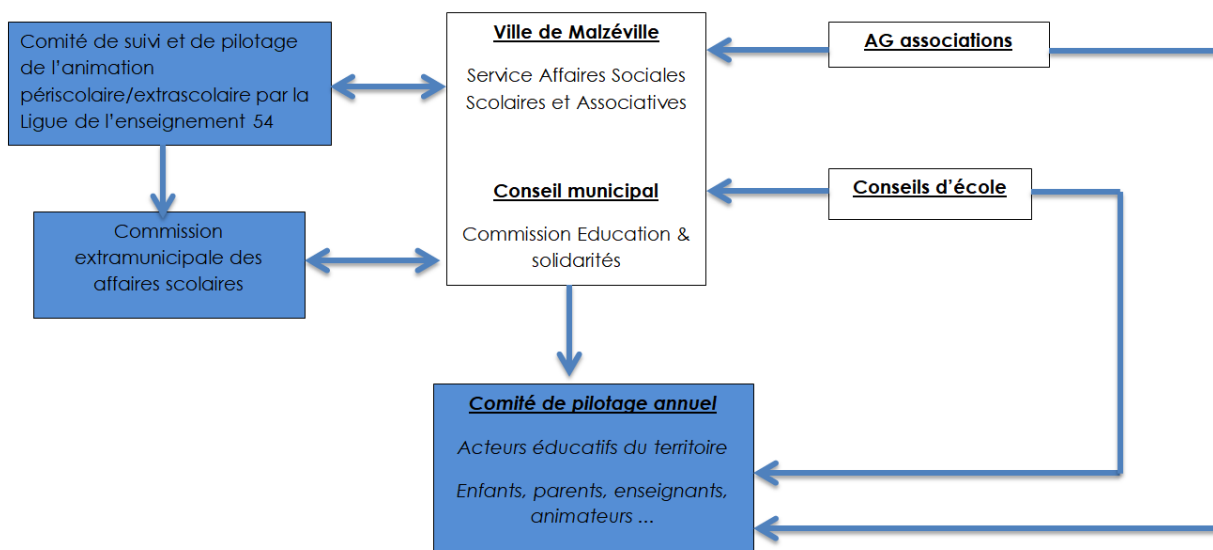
Comité de suivi et de pilotage de l'animation périscolaire/extrascolaire par la Ligue de l'enseignement 54

Commission extramunicipale des affaires scolaires

Ville de Malzéville

Service Affaires Sociales Scolaires et Associatives

Conseil municipal

Commission Education & solidarités

AG associations

Conseils d'école

Comité de pilotage annuel

Acteurs éducatifs du territoire

Enfants, parents, enseignants, animateurs ...